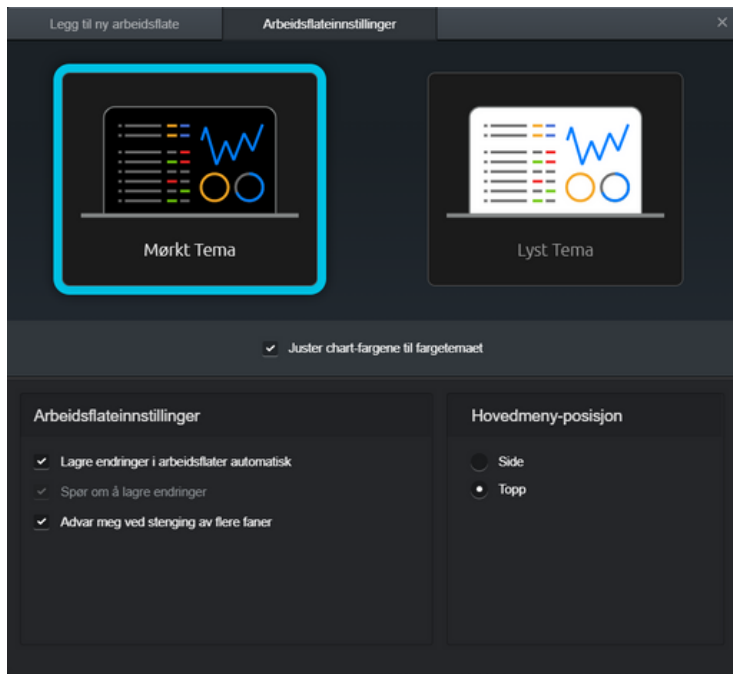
Legg til ny arbeidsflate | Arbeidsflateinnstillinger | ×

Mørkt Tema

Lyst Tema

Juster chart-fargene til fargetemaet

Arbeidsflateinnstillinger

Lagre endringer i arbeidsflater automatisk

Spør om å lagre endringer

Advar meg ved stenging av flere faner

Hovedmeny-posisjon

Side

Topp